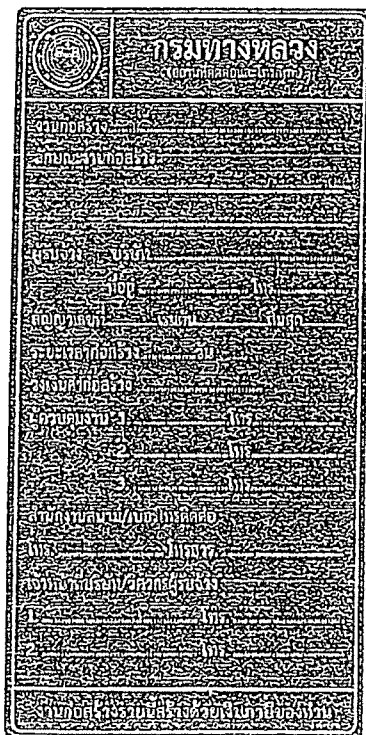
กรมทางหลวง
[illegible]

งานก่อสร้าง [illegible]
ลักษณะงานก่อสร้าง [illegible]

ผู้รับจ้าง บริษัท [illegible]
ที่อยู่ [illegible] โทร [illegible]
สัญญาเลขที่ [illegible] ลงวันที่ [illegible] สิ้นสุด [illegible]
ระยะเวลาก่อสร้าง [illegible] วัน
วงเงินค่าก่อสร้าง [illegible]
ผู้ควบคุมงาน 1 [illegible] โทร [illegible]
2 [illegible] โทร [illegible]
3 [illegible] โทร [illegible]
สำนักงานสนาม/บอกโทรติดต่อ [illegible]
โทร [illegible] โทรสาร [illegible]
สถาปนิก/วิศวกรผู้ควบคุม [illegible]
1 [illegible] โทร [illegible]
2 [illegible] โทร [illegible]

งานก่อสร้างนี้สร้างด้วยเงินภาษีของท่าน